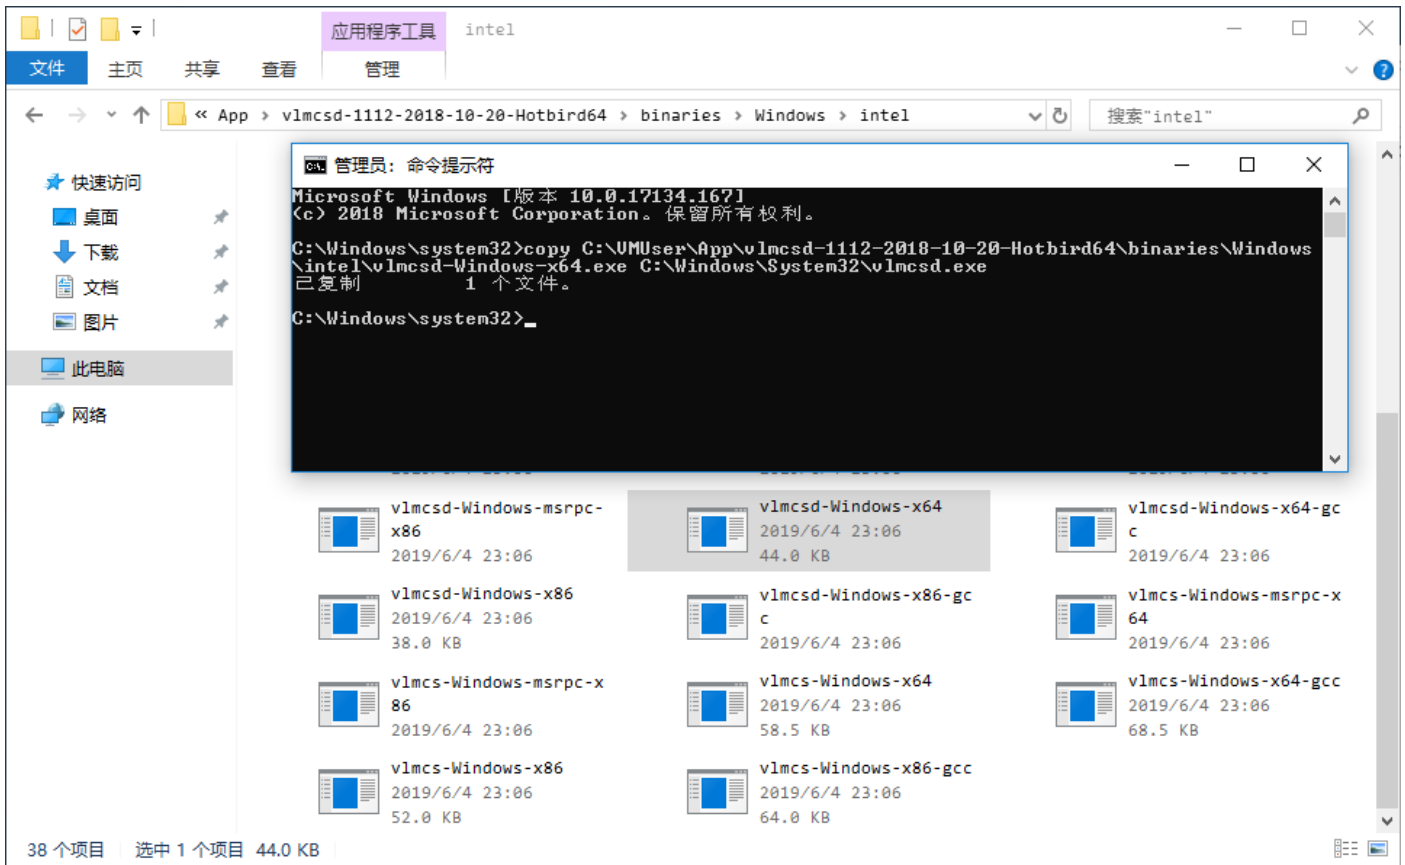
应用程序工具 intel

文件 主页 共享 查看 管理

« App › vlmcsd-1112-2018-10-20-Hotbird64 › binaries › Windows › intel

搜索"intel"

快速访问
桌面
下载
文档
图片
此电脑
网络

管理员: 命令提示符

Microsoft Windows [版本 10.0.17134.167]
(c) 2018 Microsoft Corporation。保留所有权利。

C:\Windows\system32>copy C:\VMUser\App\vlmcsd-1112-2018-10-20-Hotbird64\binaries\Windows\intel\vlmcsd-Windows-x64.exe C:\Windows\System32\vlmcsd.exe
已复制 1 个文件。

C:\Windows\system32>

vlmcsd-Windows-msrpc-x86
2019/6/4 23:06

vlmcsd-Windows-x64
2019/6/4 23:06
44.0 KB

vlmcsd-Windows-x64-gcc
2019/6/4 23:06

vlmcsd-Windows-x86
2019/6/4 23:06
38.0 KB

vlmcsd-Windows-x86-gcc
2019/6/4 23:06

vlmcs-Windows-msrpc-x64
2019/6/4 23:06

vlmcs-Windows-msrpc-x86
2019/6/4 23:06

vlmcs-Windows-x64
2019/6/4 23:06
58.5 KB

vlmcs-Windows-x64-gcc
2019/6/4 23:06
68.5 KB

vlmcs-Windows-x86
2019/6/4 23:06
52.0 KB

vlmcs-Windows-x86-gcc
2019/6/4 23:06
64.0 KB

38 个项目 选中 1 个项目 44.0 KB